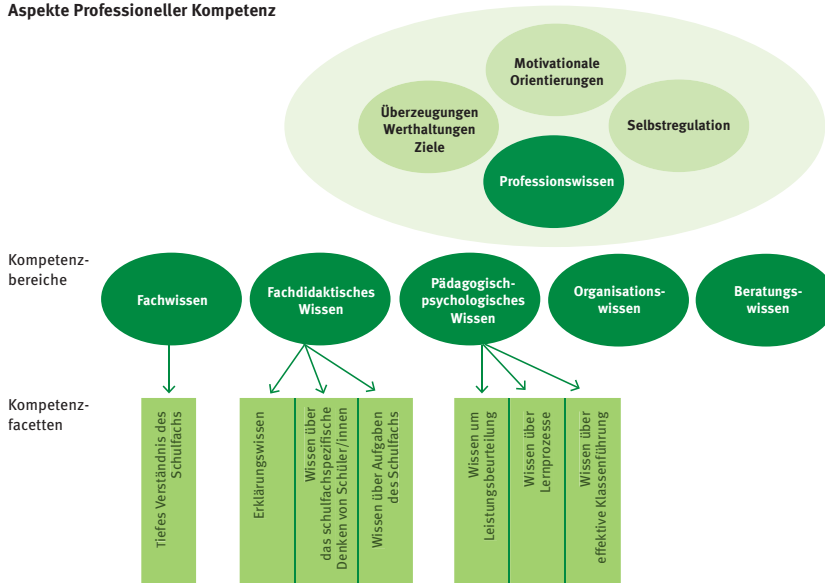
Aspekte Professioneller Kompetenz

Motivationale Orientierungen

Überzeugungen Werthaltungen Ziele

Selbstregulation

Professionswissen

Kompetenzbereiche

Fachwissen

Fachdidaktisches Wissen

Pädagogisch-psychologisches Wissen

Organisationswissen

Beratungswissen

Kompetenzfacetten

Tiefes Verständnis des Schulfachs

Erklärungswissen

Wissen über das schulfachspezifische Denken von Schüler/innen

Wissen über Aufgaben des Schulfachs

Wissen um Leistungsbeurteilung

Wissen über Lernprozesse

Wissen über effektive Klassenführung